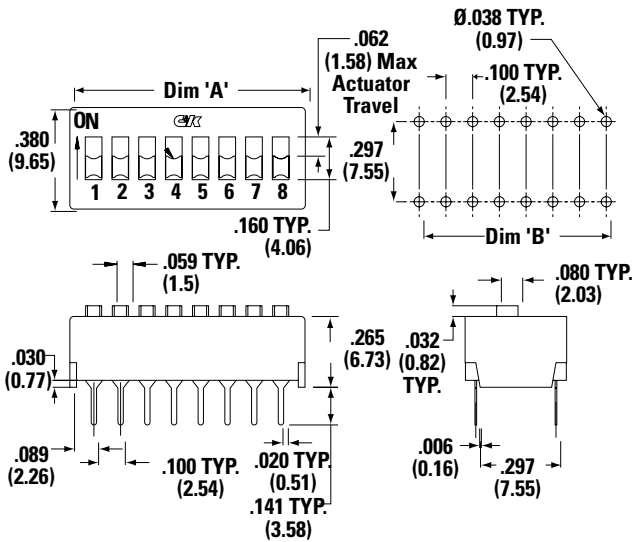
Dim 'A'

ON

CK

1 2 3 4 5 6 7 8

.380 (9.65)

.062 (1.58) Max Actuator Travel

.297 (7.55)

.160 TYP. (4.06)

Ø.038 TYP. (0.97)

.100 TYP. (2.54)

Dim 'B'

.059 TYP. (1.5)

.265 (6.73)

.030 (0.77)

.089 (2.26)

.100 TYP. (2.54)

.020 TYP. (0.51)

.141 TYP. (3.58)

.080 TYP. (2.03)

.032 (0.82) TYP.

.006 (0.16)

.297 (7.55)